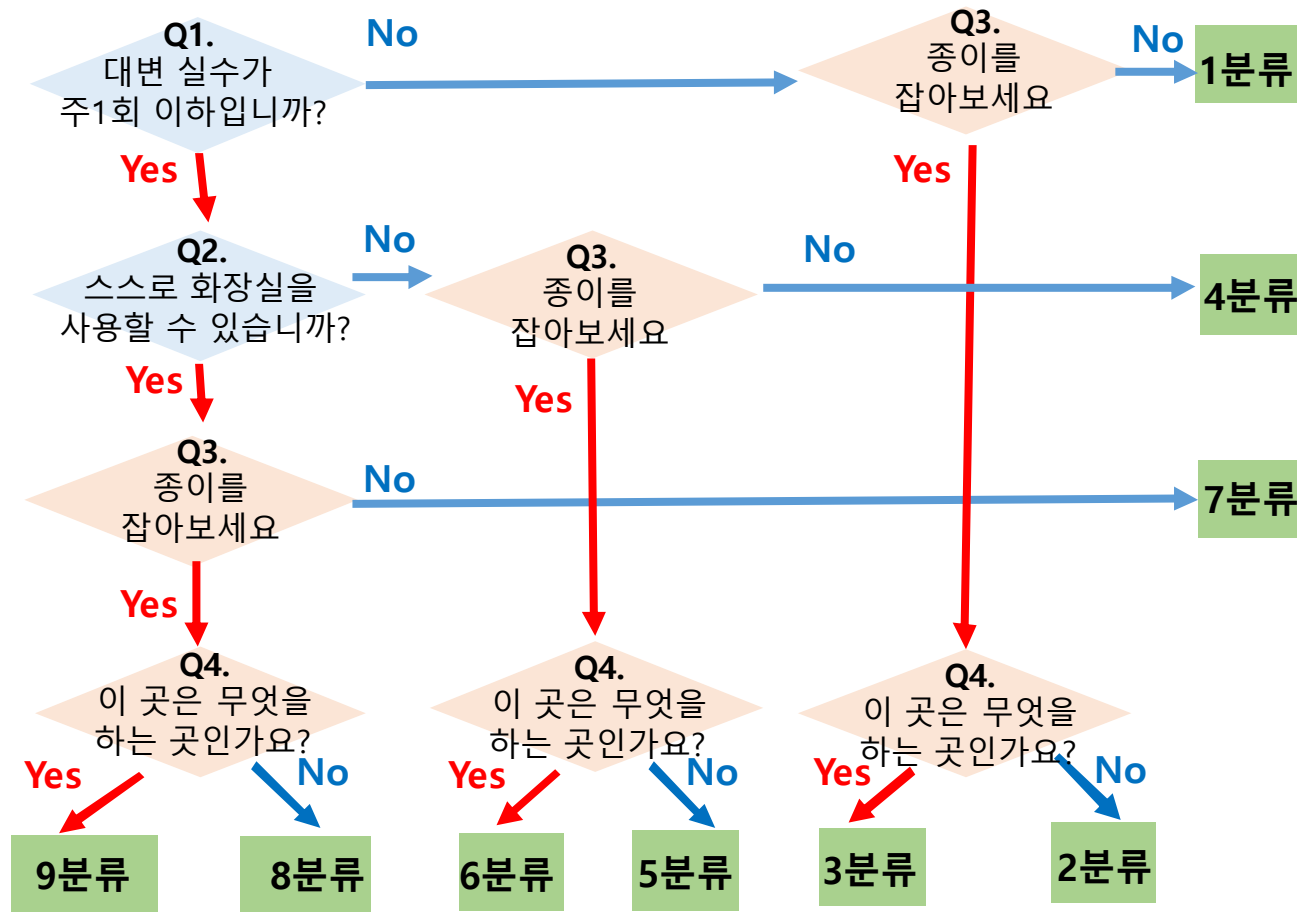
Q1.
대변 실수가
주1회 이하입니까?

No

Q3.
종이를
잡아보세요

No

1분류

Yes

Yes

Q2.
스스로 화장실을
사용할 수 있습니까?

No

Q3.
종이를
잡아보세요

No

4분류

Yes

Yes

Q3.
종이를
잡아보세요

No

7분류

Yes

Q4.
이 곳은 무엇을
하는 곳인가요?

Yes

No

9분류

8분류

Q4.
이 곳은 무엇을
하는 곳인가요?

Yes

No

6분류

5분류

Q4.
이 곳은 무엇을
하는 곳인가요?

Yes

No

3분류

2분류